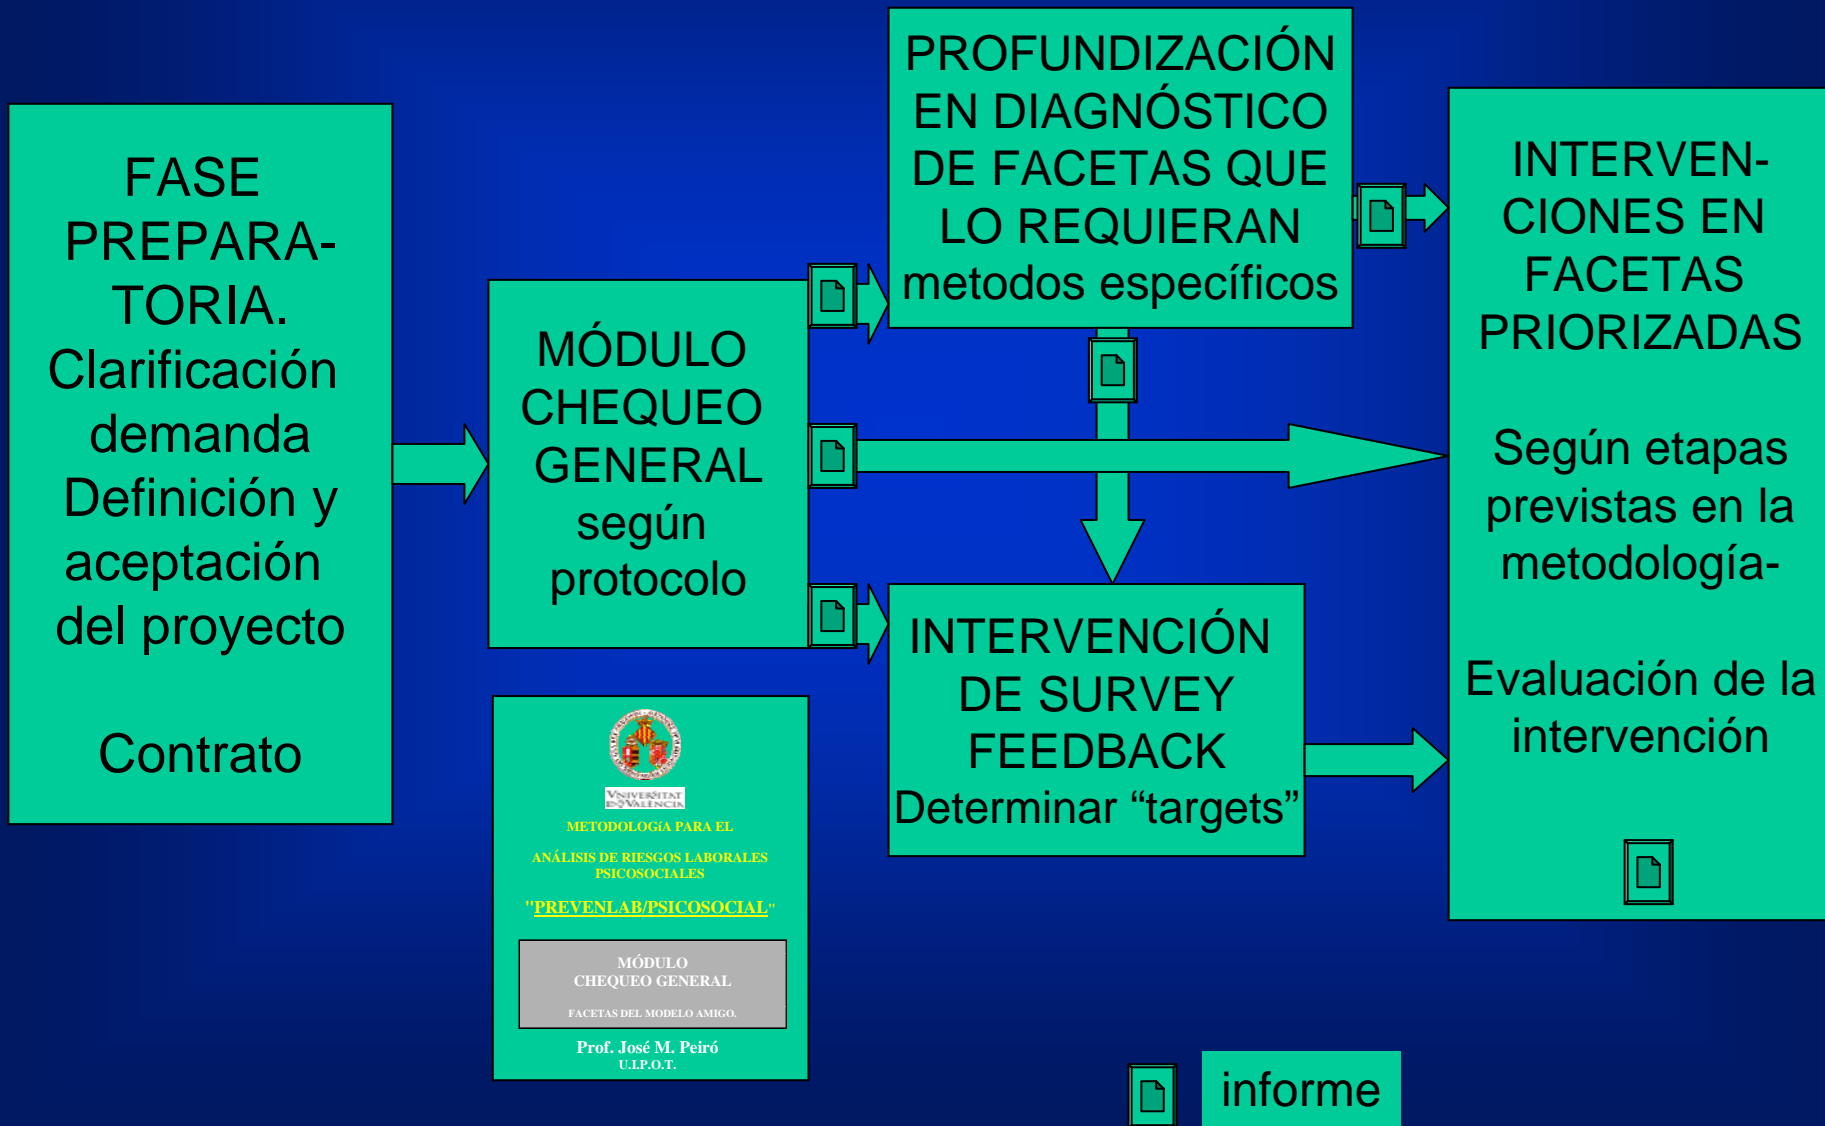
FASE PREPARATORIA. Clarificación demanda Definición y aceptación del proyecto

Contrato

MÓDULO CHEQUEO GENERAL según protocolo

VNIVERSITAT DE VALÈNCIA

METODOLOGíA PARA EL

ANÁLISIS DE RIESGOS LABORALES PSICOSOCIALES

"PREVENLAB/PSICOSOCIAL"

MÓDULO CHEQUEO GENERAL

FACETAS DEL MODELO AMIGO.

Prof. José M. Peiró
U.I.P.O.T.

PROFUNDIZACIÓN EN DIAGNÓSTICO DE FACETAS QUE LO REQUIERAN metodos específicos

INTERVENCIÓN DE SURVEY FEEDBACK Determinar "targets"

INTERVENCIONES EN FACETAS PRIORIZADAS

Según etapas previstas en la metodología-

Evaluación de la intervención

informe